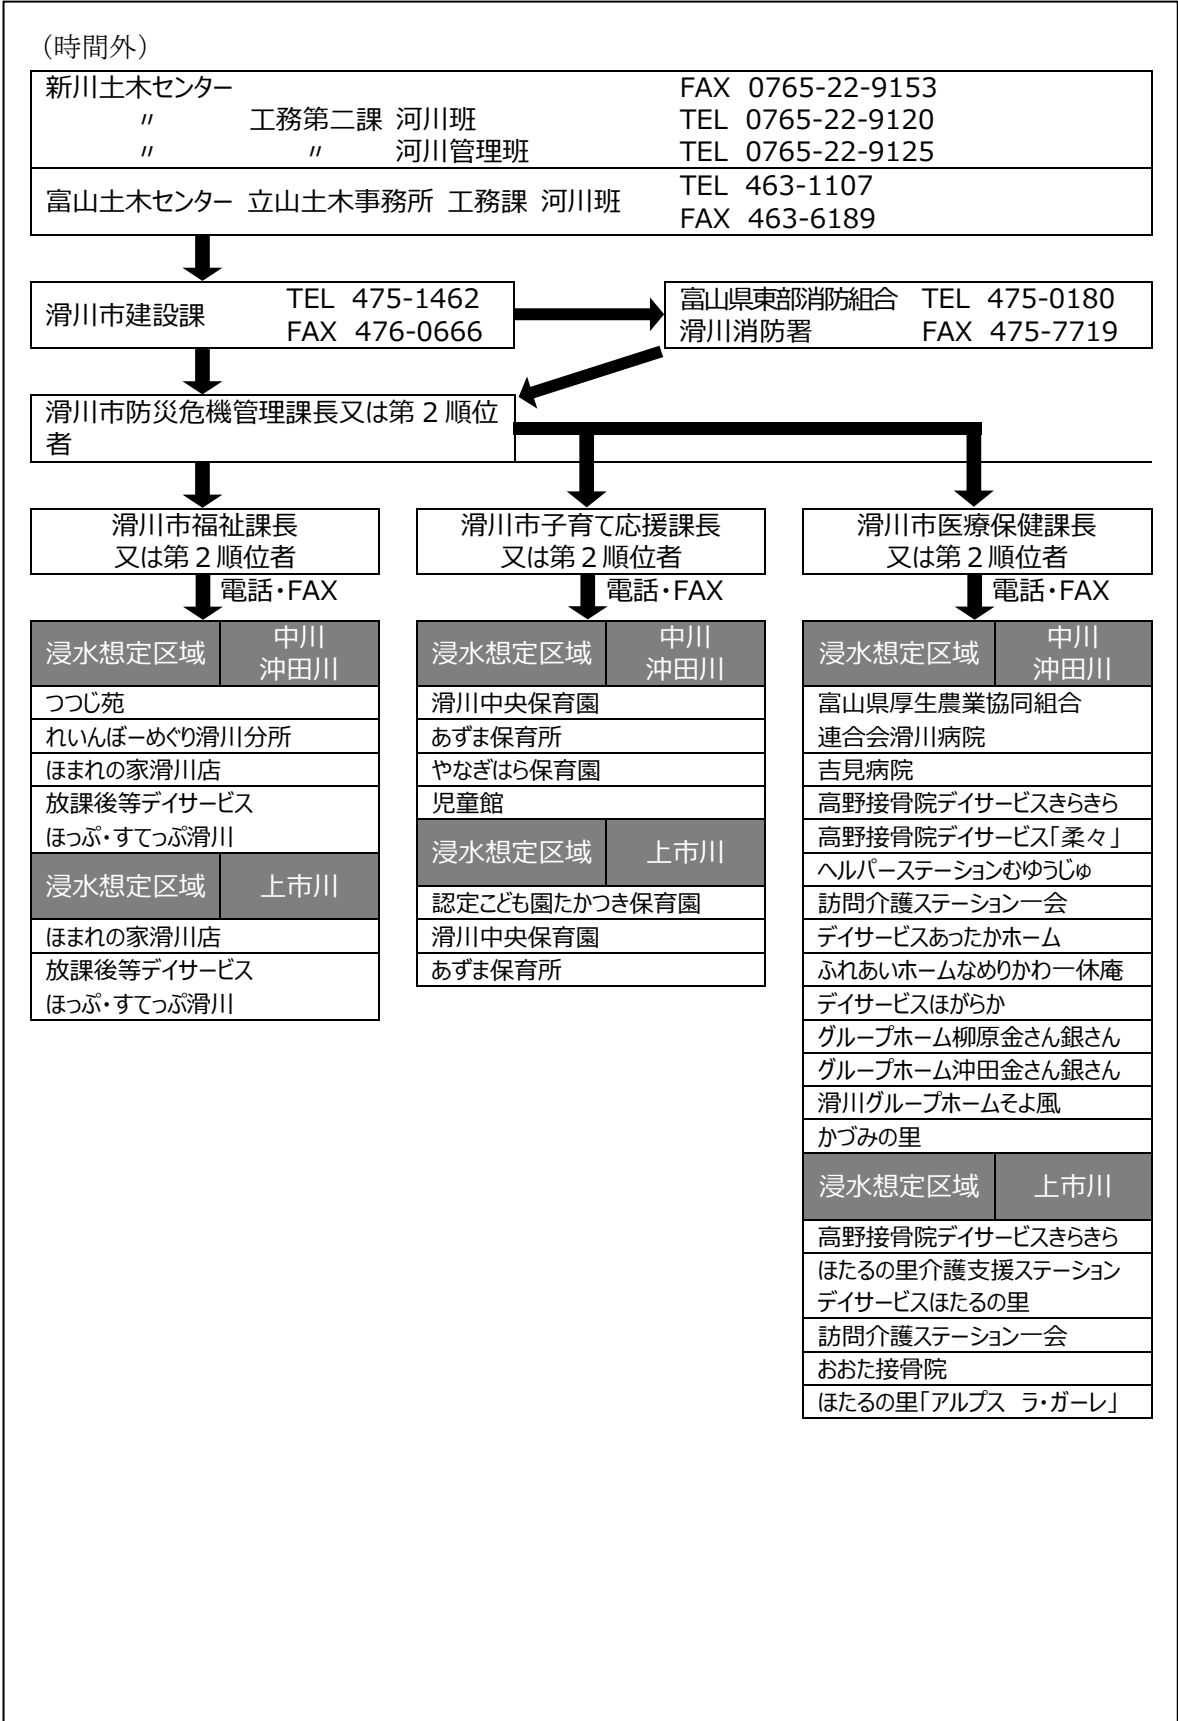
（時間外）

新川土木センター FAX 0765-22-9153
〃 工務第二課 河川班 TEL 0765-22-9120
〃 〃 河川管理班 TEL 0765-22-9125

富山土木センター 立山土木事務所 工務課 河川班 TEL 463-1107 FAX 463-6189

滑川市建設課 TEL 475-1462 FAX 476-0666

富山県東部消防組合 滑川消防署 TEL 475-0180 FAX 475-7719

滑川市防災危機管理課長又は第２順位者

滑川市福祉課長
又は第２順位者

電話・FAX

| 浸水想定区域 | 中川 沖田川 |
|---|---|
| つつじ苑 | |
| れいんぼーめぐり滑川分所 | |
| ほまれの家滑川店 | |
| 放課後等デイサービス ほっぷ・すてっぷ滑川 | |

| 浸水想定区域 | 上市川 |
|---|---|
| ほまれの家滑川店 | |
| 放課後等デイサービス ほっぷ・すてっぷ滑川 | |

滑川市子育て応援課長
又は第２順位者

電話・FAX

| 浸水想定区域 | 中川 沖田川 |
|---|---|
| 滑川中央保育園 | |
| あずま保育所 | |
| やなぎはら保育園 | |
| 児童館 | |

| 浸水想定区域 | 上市川 |
|---|---|
| 認定こども園たかつき保育園 | |
| 滑川中央保育園 | |
| あずま保育所 | |

滑川市医療保健課長
又は第２順位者

電話・FAX

| 浸水想定区域 | 中川 沖田川 |
|---|---|
| 富山県厚生農業協同組合 連合会滑川病院 | |
| 吉見病院 | |
| 高野接骨院デイサービスきらきら | |
| 高野接骨院デイサービス「柔々」 | |
| ヘルパーステーションむゆうじゅ | |
| 訪問介護ステーション一会 | |
| デイサービスあったかホーム | |
| ふれあいホームなめりかわ一休庵 | |
| デイサービスほがらか | |
| グループホーム柳原金さん銀さん | |
| グループホーム沖田金さん銀さん | |
| 滑川グループホームそよ風 | |
| かづみの里 | |

| 浸水想定区域 | 上市川 |
|---|---|
| 高野接骨院デイサービスきらきら | |
| ほたるの里介護支援ステーション デイサービスほたるの里 | |
| 訪問介護ステーション一会 | |
| おおた接骨院 | |
| ほたるの里「アルプス ラ・ガーレ」 | |